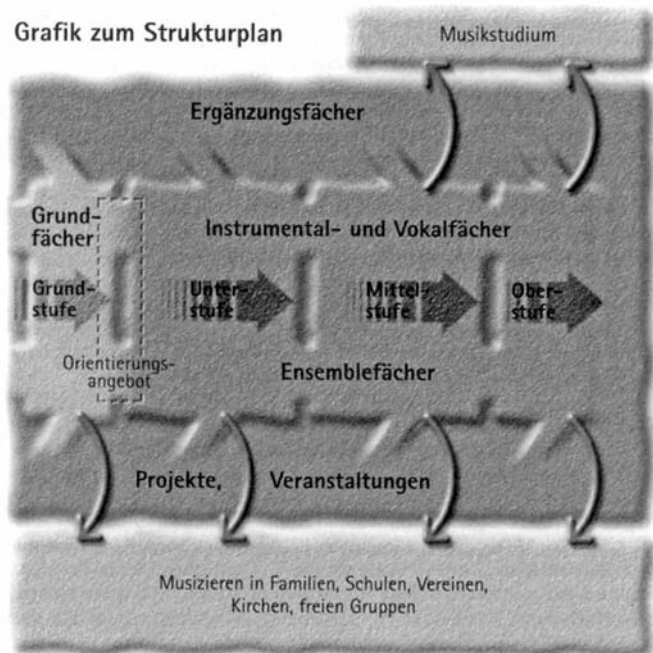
Grafik zum Strukturplan

Musikstudium

Ergänzungsfächer

Grundfächer

Instrumental- und Vokalfächer

Grundstufe

Unterstufe

Mittelstufe

Oberstufe

Orientierungsangebot

Ensemblefächer

Projekte, Veranstaltungen

Musizieren in Familien, Schulen, Vereinen, Kirchen, freien Gruppen